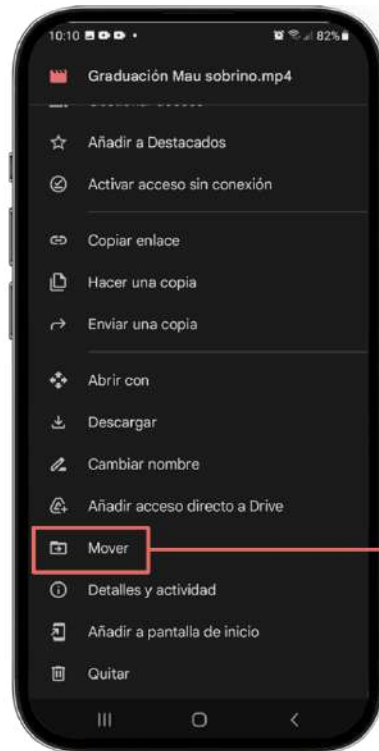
10:10

82%

Graduación Mau sobrino.mp4

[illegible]

Añadir a Destacados

Activar acceso sin conexión

Copiar enlace

Hacer una copia

Enviar una copia

Abrir con

Descargar

Cambiar nombre

Añadir acceso directo a Drive

Mover

Detalles y actividad

Añadir a pantalla de inicio

Quitar